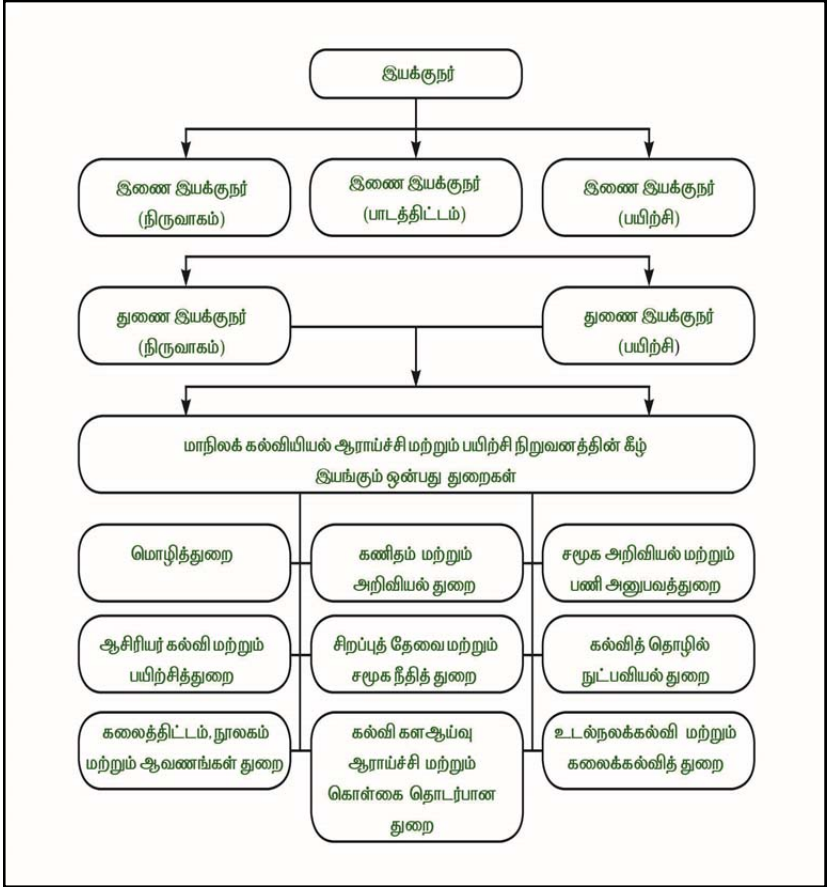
இயக்குநர்

இணை இயக்குநர் (நிருவாகம்)

இணை இயக்குநர் (பாடத்திட்டம்)

இணை இயக்குநர் (பயிற்சி)

துணை இயக்குநர் (நிருவாகம்)

துணை இயக்குநர் (பயிற்சி)

மாநிலக் கல்வியியல் ஆராய்ச்சி மற்றும் பயிற்சி நிறுவனத்தின் கீழ் இயங்கும் ஒன்பது துறைகள்

மொழித்துறை

கணிதம் மற்றும் அறிவியல் துறை

சமூக அறிவியல் மற்றும் பணி அனுபவத்துறை

ஆசிரியர் கல்வி மற்றும் பயிற்சித்துறை

சிறப்புத் தேவை மற்றும் சமூக நீதித் துறை

கல்வித் தொழில் நுட்பவியல் துறை

கலைத்திட்டம், நூலகம் மற்றும் ஆவணங்கள் துறை

கல்வி கள ஆய்வு ஆராய்ச்சி மற்றும் கொள்கை தொடர்பான துறை

உடல்நலக்கல்வி மற்றும் கலைக்கல்வித் துறை